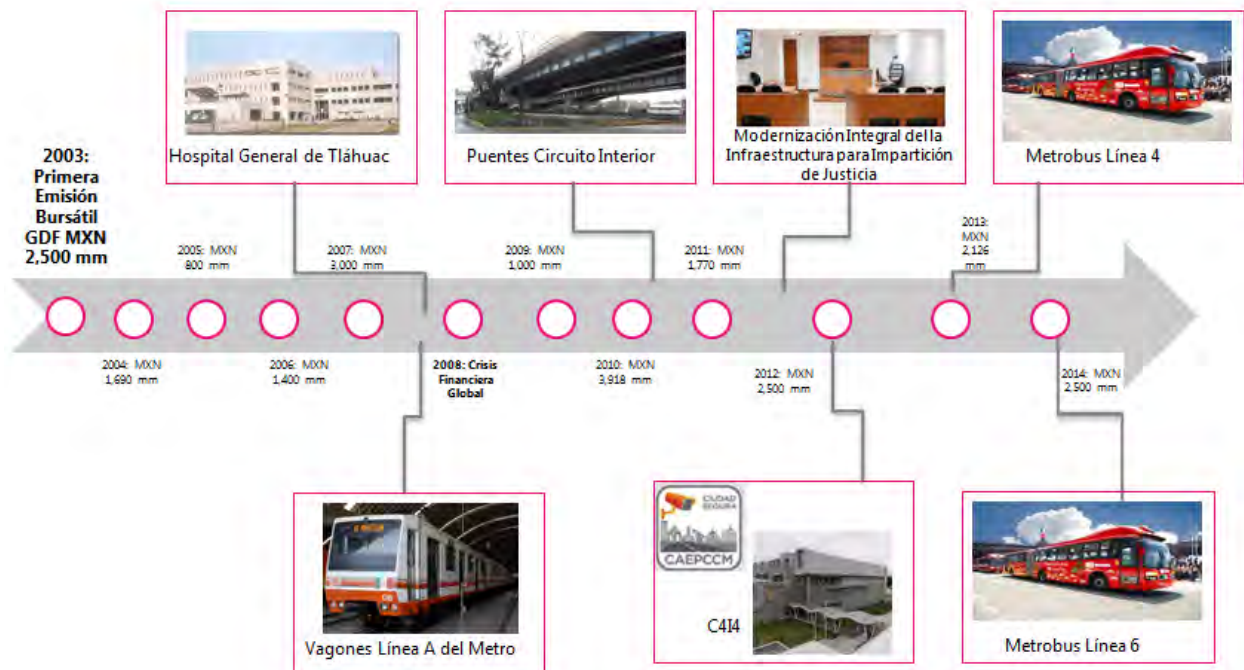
2003: Primera Emisión Bursátil GDF MXN 2,500 mm

Hospital General de Tláhuac

Puentes Circuito Interior

Modernización Integral de la Infraestructura para Impartición de Justicia

Metrobus Línea 4

2005: MXN 800 mm

2007: MXN 3,000 mm

2009: MXN 1,000 mm

2011: MXN 1,770 mm

2013: MXN 2,126 mm

2004: MXN 1,690 mm

2006: MXN 1,400 mm

2008: Crisis Financiera Global

2010: MXN 3,918 mm

2012: MXN 2,500 mm

2014: MXN 2,500 mm

Vagones Línea A del Metro

CIUDAD SEGURA
CAEPCCM

C4I4

Metrobus Línea 6